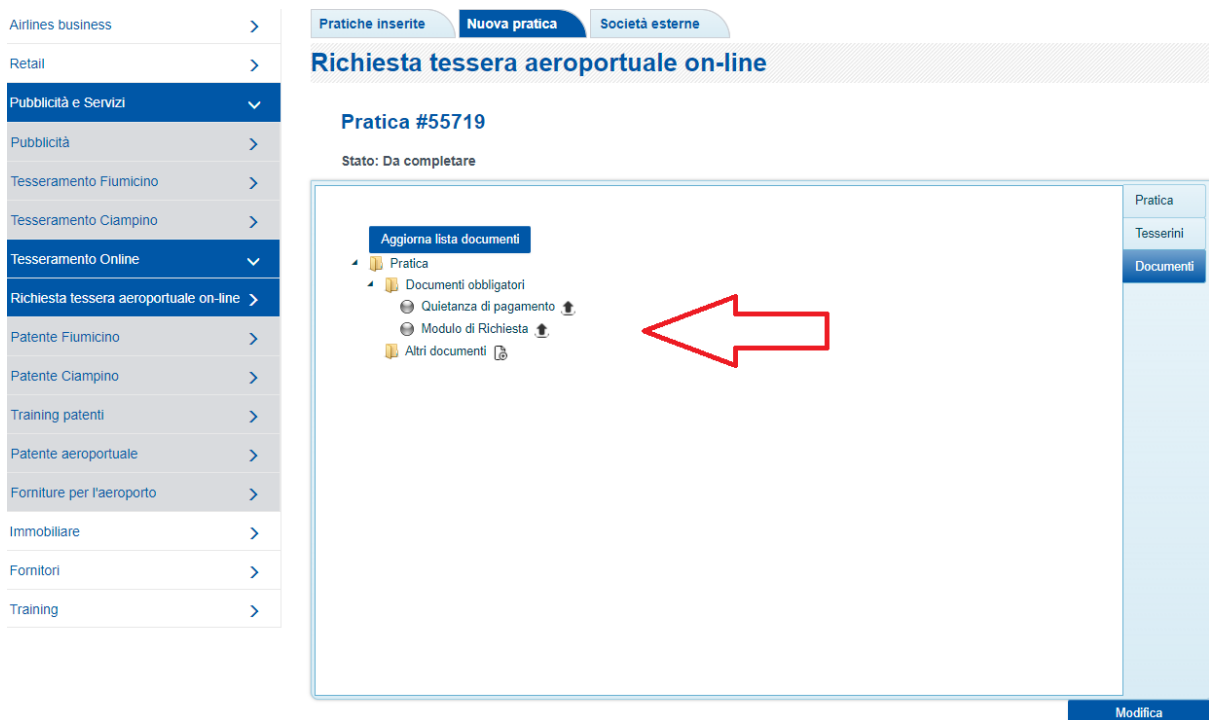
Airlines business
Retail
Pubblicità e Servizi
Pubblicità
Tesseramento Fiumicino
Tesseramento Ciampino
Tesseramento Online
Richiesta tessera aeroportuale on-line
Patente Fiumicino
Patente Ciampino
Training patenti
Patente aeroportuale
Forniture per l'aeroporto
Immobiliare
Fornitori
Training

Pratiche inserite
Nuova pratica
Società esterne

Richiesta tessera aeroportuale on-line

Pratica #55719

Stato: Da completare

Aggiorna lista documenti
Pratica
Documenti obbligatori
Quietanza di pagamento
Modulo di Richiesta
Altri documenti

Pratica
Tesserini
Documenti

Modifica